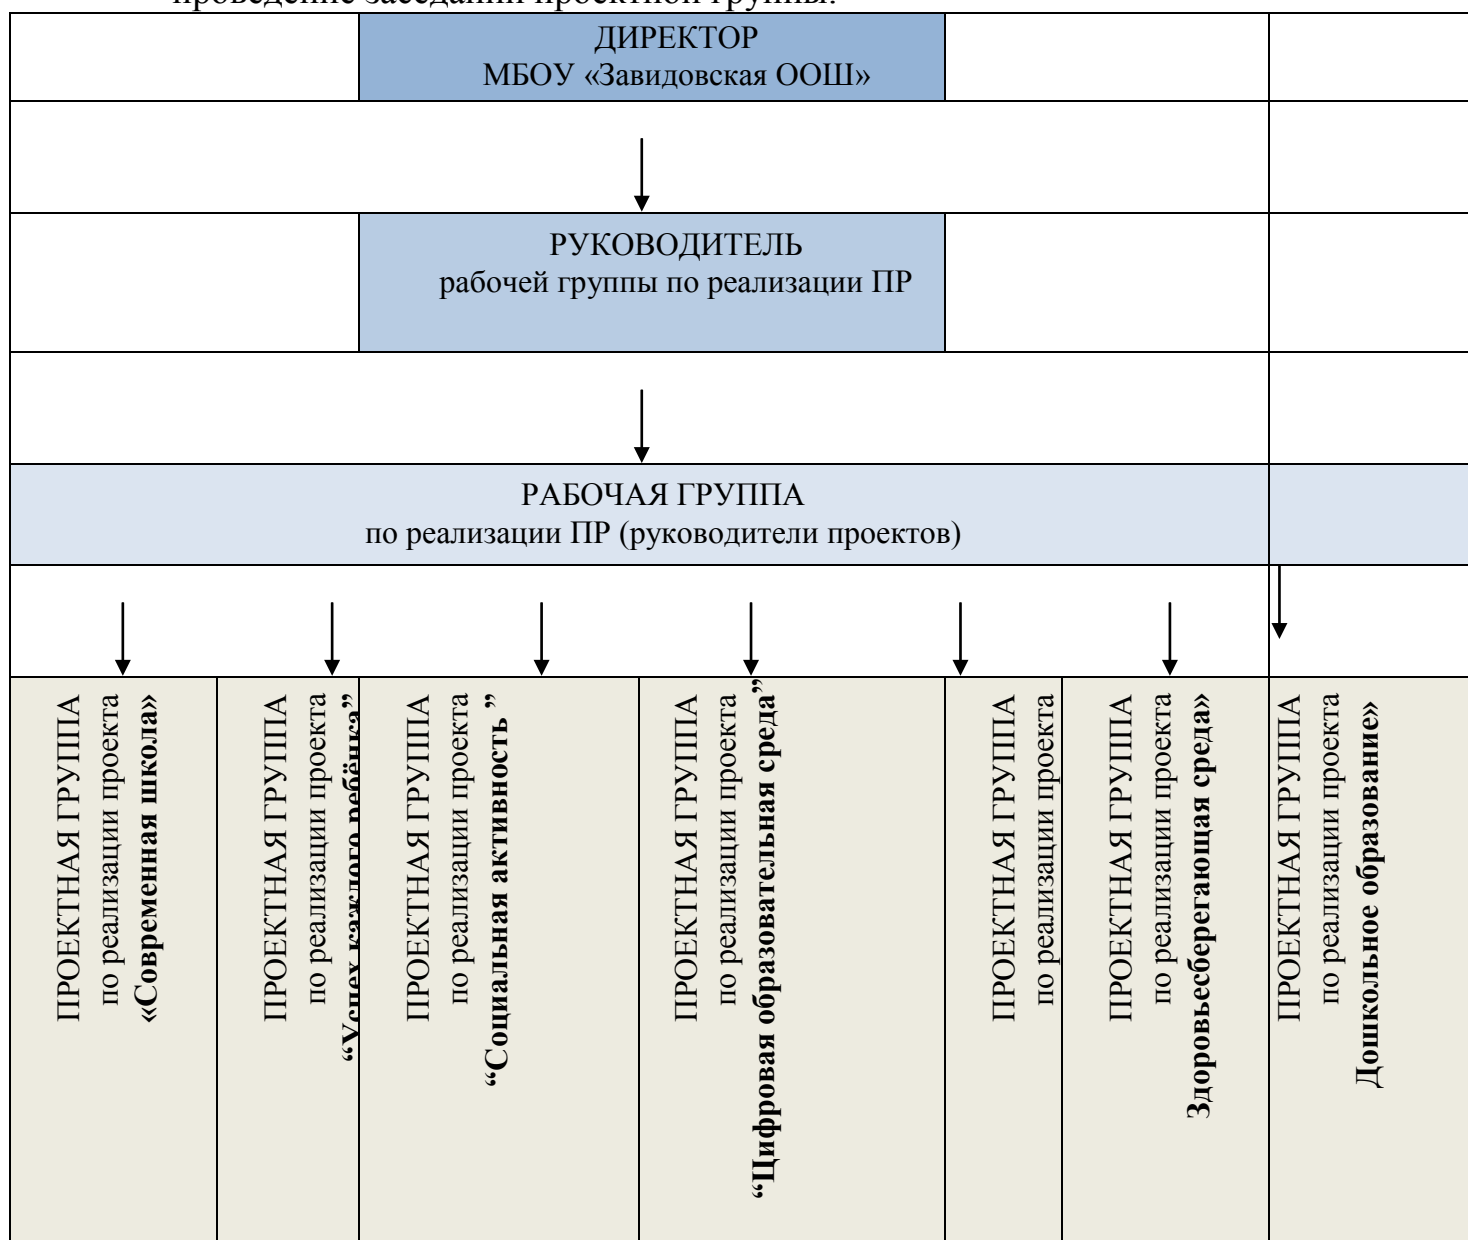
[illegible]

ДИРЕКТОР
МБОУ «Завидовская ООШ»

РУКОВОДИТЕЛЬ
рабочей группы по реализации ПР

РАБОЧАЯ ГРУППА
по реализации ПР (руководители проектов)

ПРОЕКТНАЯ ГРУППА по реализации проекта **«Современная школа»**

ПРОЕКТНАЯ ГРУППА по реализации проекта **“Успех каждого ребёнка”**

ПРОЕКТНАЯ ГРУППА по реализации проекта **“Социальная активность ”**

ПРОЕКТНАЯ ГРУППА по реализации проекта **“Цифровая образовательная среда”**

ПРОЕКТНАЯ ГРУППА по реализации проекта

ПРОЕКТНАЯ ГРУППА по реализации проекта **Здоровьесберегающая среда»**

ПРОЕКТНАЯ ГРУППА по реализации проекта **Дошкольное образование»**